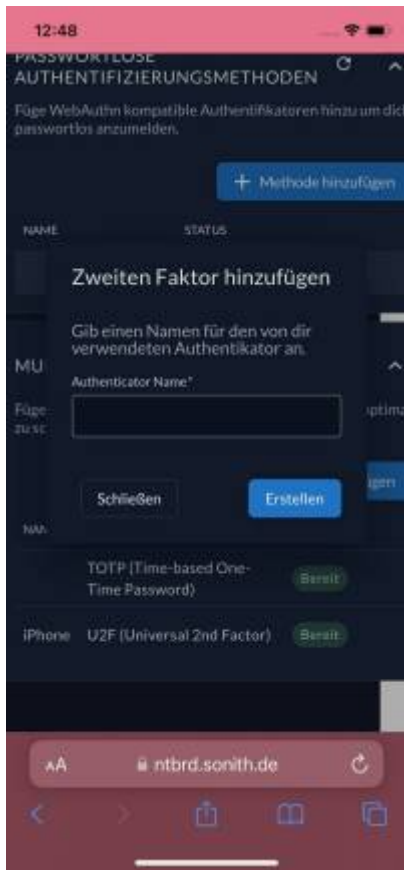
12:48

PASSWORTLOSE AUTHENTIFIZIERUNGSMETHODEN

Füge WebAuthn kompatible Authentifikatoren hinzu um dich passwortlos anzumelden.

+ Methode hinzufügen

NAME STATUS

Zweiten Faktor hinzufügen

Gib einen Namen für den von dir verwendeten Authentikator an.

Authenticator Name*

Schließen Erstellen

MU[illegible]

Füge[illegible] zu sc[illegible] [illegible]ptima

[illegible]gen

NAM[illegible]

TOTP (Time-based One-Time Password) Bereit

iPhone U2F (Universal 2nd Factor) Bereit

AA ntbrd.sonith.de